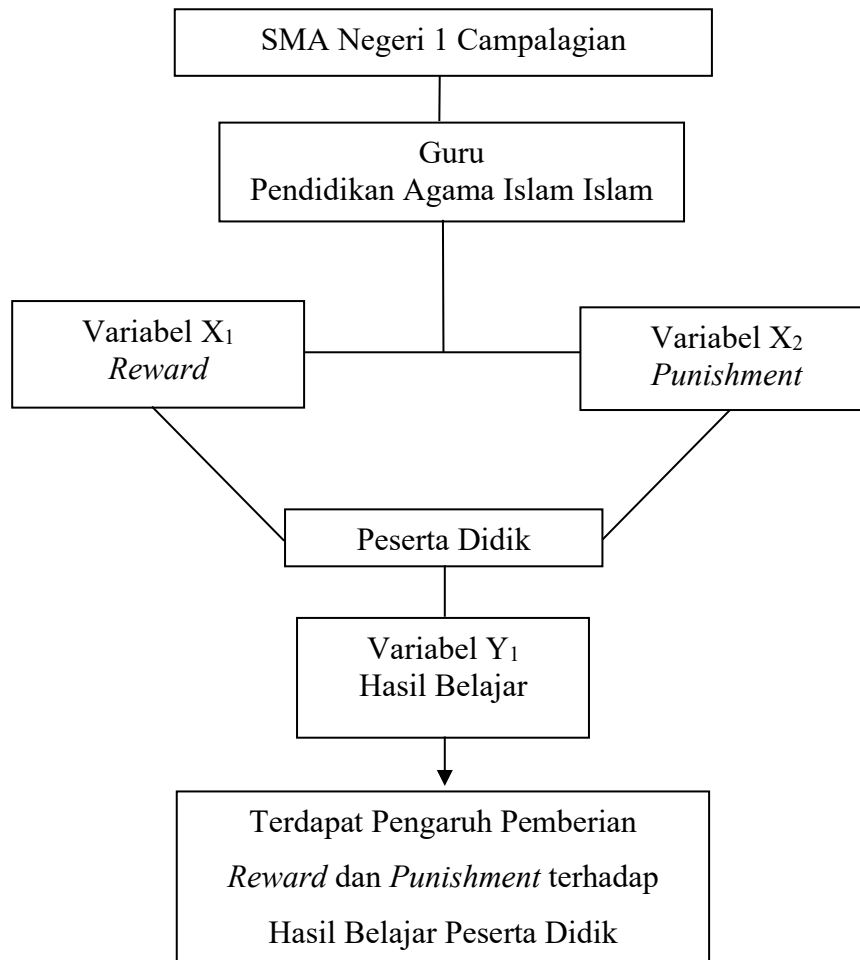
SMA Negeri 1 Campalagian

Guru
Pendidikan Agama Islam Islam

Variabel $X_1$
Reward

Variabel $X_2$
Punishment

Peserta Didik

Variabel $Y_1$
Hasil Belajar

Terdapat Pengaruh Pemberian Reward dan Punishment terhadap Hasil Belajar Peserta Didik